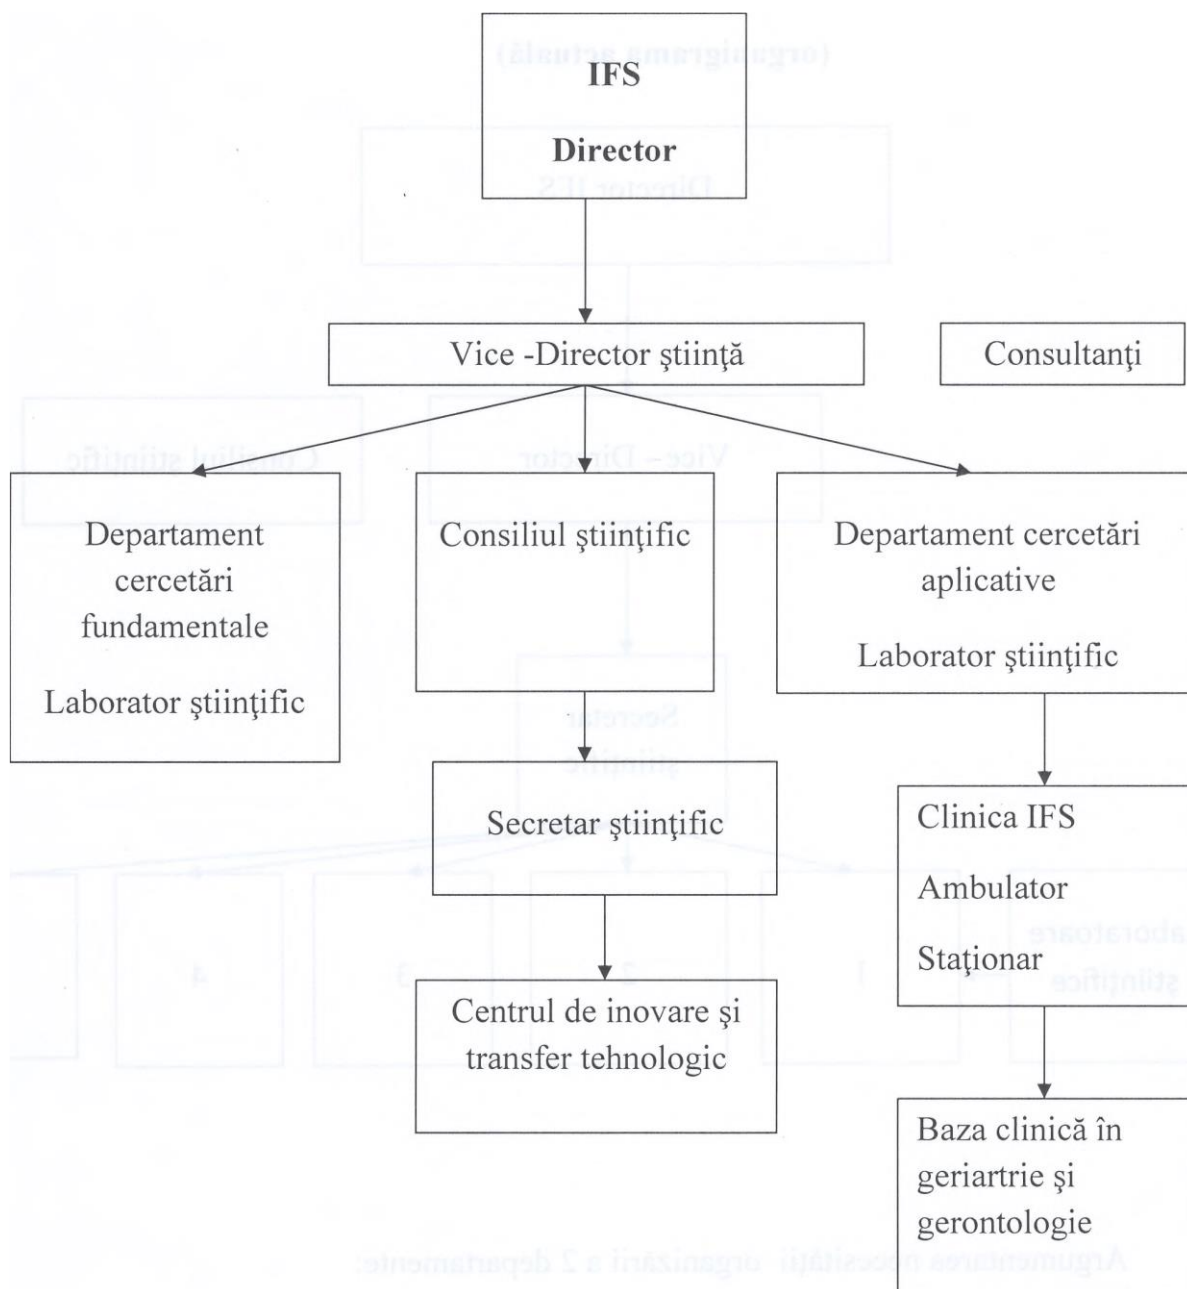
IFS

Director

Vice -Director ştiinţă

Consultanţi

Departament cercetări fundamentale

Laborator ştiinţific

Consiliul ştiinţific

Departament cercetări aplicative

Laborator ştiinţific

Secretar ştiinţific

Clinica IFS

Ambulator

Staţionar

Centrul de inovare şi transfer tehnologic

Baza clinică în geriartrie şi gerontologie